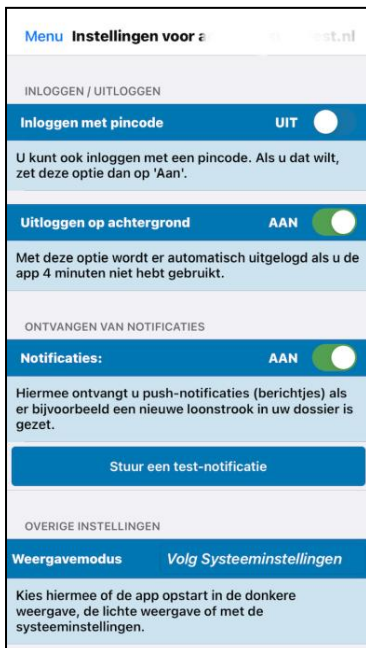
Menu Instellingen voor a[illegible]st.nl

INLOGGEN / UITLOGGEN

Inloggen met pincode UIT

U kunt ook inloggen met een pincode. Als u dat wilt, zet deze optie dan op 'Aan'.

Uitloggen op achtergrond AAN

Met deze optie wordt er automatisch uitgelogd als u de app 4 minuten niet hebt gebruikt.

ONTVANGEN VAN NOTIFICATIES

Notificaties: AAN

Hiermee ontvangt u push-notificaties (berichtjes) als er bijvoorbeeld een nieuwe loonstrook in uw dossier is gezet.

Stuur een test-notificatie

OVERIGE INSTELLINGEN

Weergavemodus Volg Systeeminstellingen

Kies hiermee of de app opstart in de donkere weergave, de lichte weergave of met de systeeminstellingen.